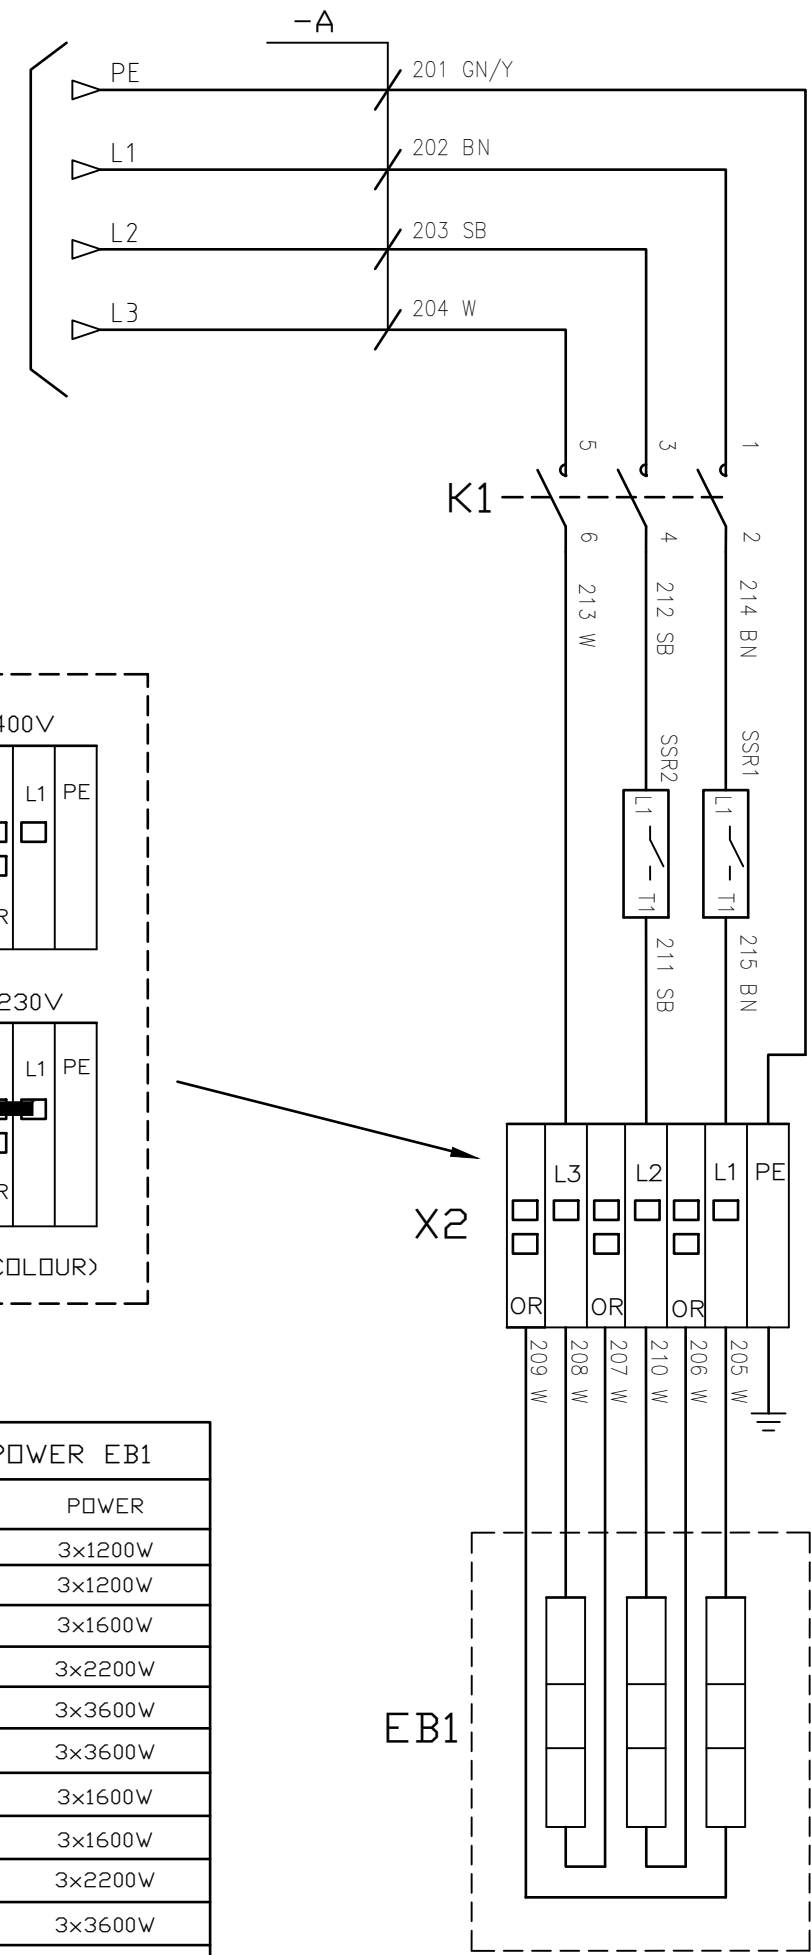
-A

PE
L1
L2
L3

201 GN/Y
202 BN
203 SB
204 W

5 3 1
K1
6 4 2

213 W
212 SB
214 BN

SSR2
SSR1
L1
T1
L1
T1

211 SB
215 BN

400V
L1 PE
R

230V
L1 PE
R
COLOUR)

X2
L3 L2 L1 PE
OR OR OR

209 W
208 W
207 W
210 W
206 W
205 W

EB1

| POWER EB1 |
|---|
| POWER |
| 3x1200W |
| 3x1200W |
| 3x1600W |
| 3x2200W |
| 3x3600W |
| 3x3600W |
| 3x1600W |
| 3x1600W |
| 3x2200W |
| 3x3600W |